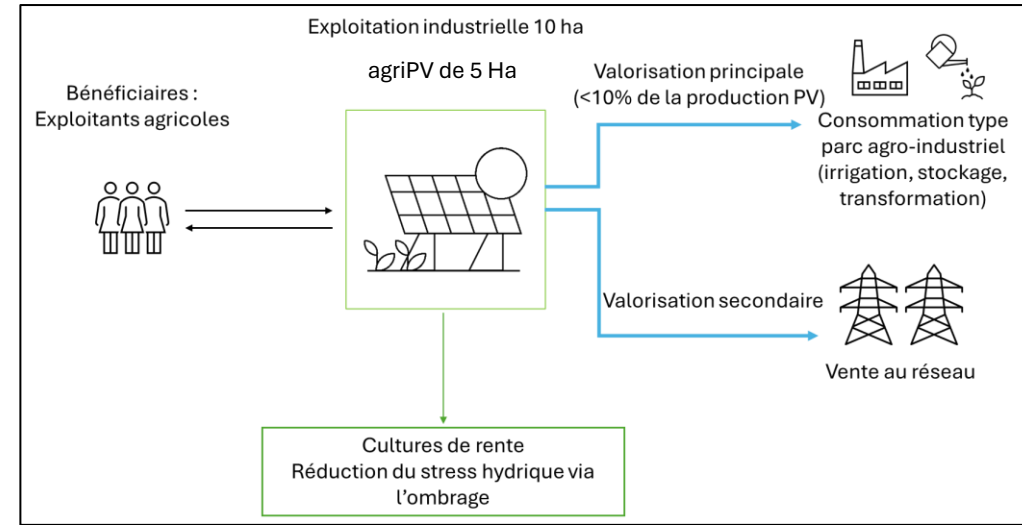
Exploitation industrielle 10 ha

agriPV de 5 Ha

Bénéficiaires :
Exploitants agricoles

Valorisation principale
(<10% de la production PV)

Consommation type
parc agro-industriel
(irrigation, stockage,
transformation)

Valorisation secondaire

Vente au réseau

Cultures de rente
Réduction du stress hydrique via
l'ombrage